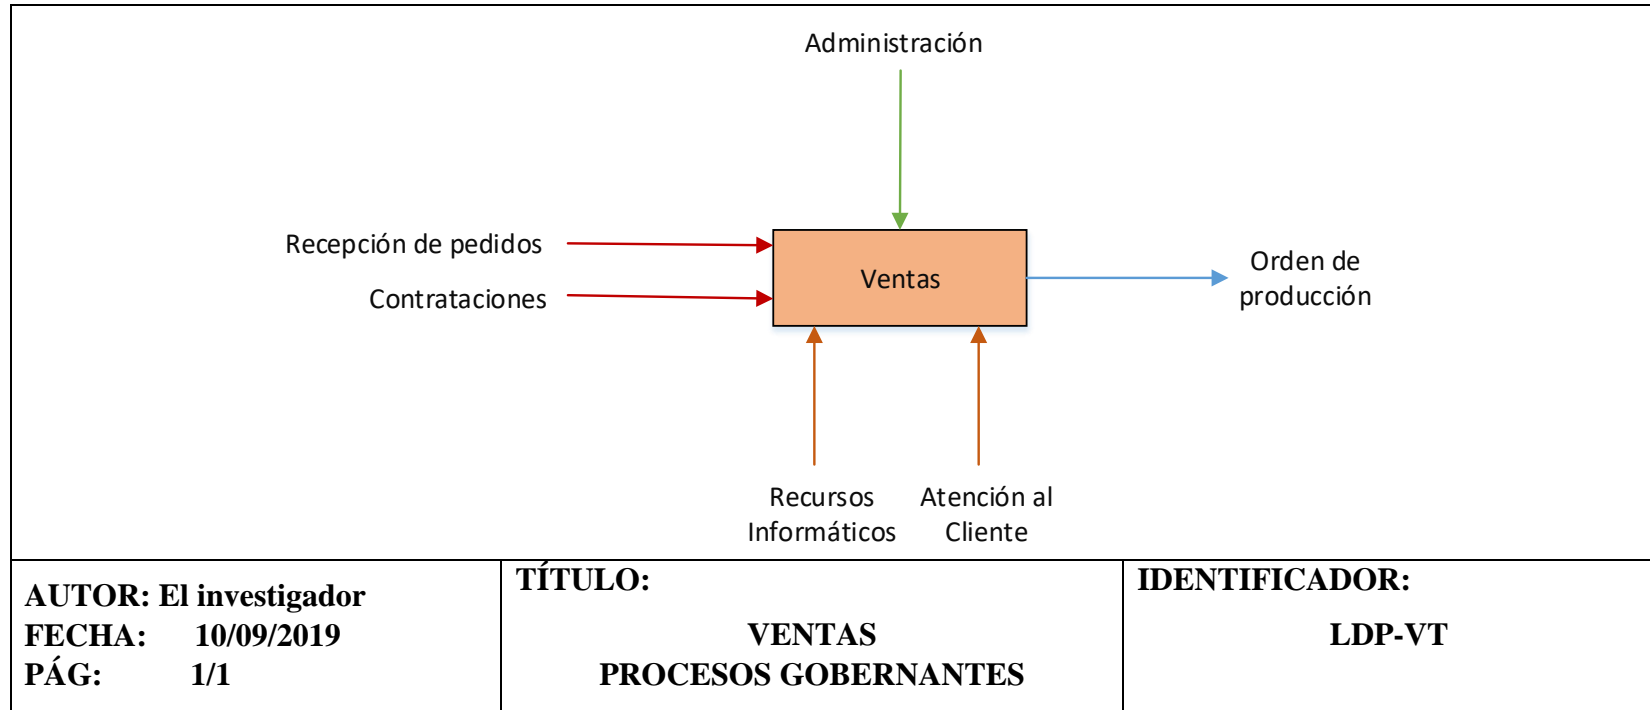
Administración

Recepción de pedidos

Contrataciones

Ventas

Orden de producción

Recursos Informáticos

Atención al Cliente

| AUTOR: El investigador<br>FECHA: 10/09/2019<br>PÁG: 1/1 | TÍTULO:<br>VENTAS<br>PROCESOS GOBERNANTES | IDENTIFICADOR:<br>LDP-VT |
|---|---|---|